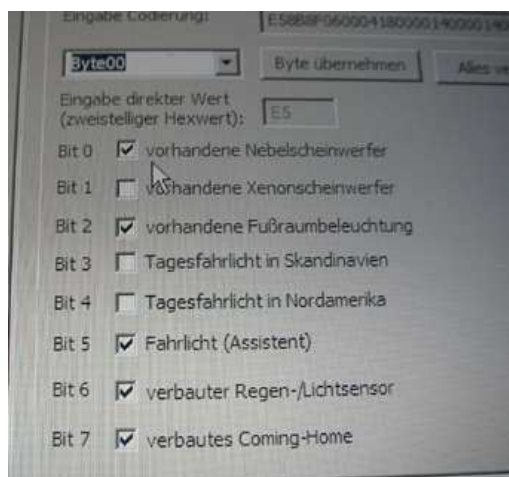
Eingabe Codierung: E58B8F0600041800001400001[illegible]

Byte00

Byte übernehmen

Alles ve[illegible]

Eingabe direkter Wert (zweistelliger Hexwert): E5

Bit 0 vorhandene Nebelscheinwerfer

Bit 1 vorhandene Xenonscheinwerfer

Bit 2 vorhandene Fußraumbeleuchtung

Bit 3 Tagesfahrlicht in Skandinavien

Bit 4 Tagesfahrlicht in Nordamerika

Bit 5 Fahrlicht (Assistent)

Bit 6 verbauter Regen-/Lichtsensor

Bit 7 verbautes Coming-Home